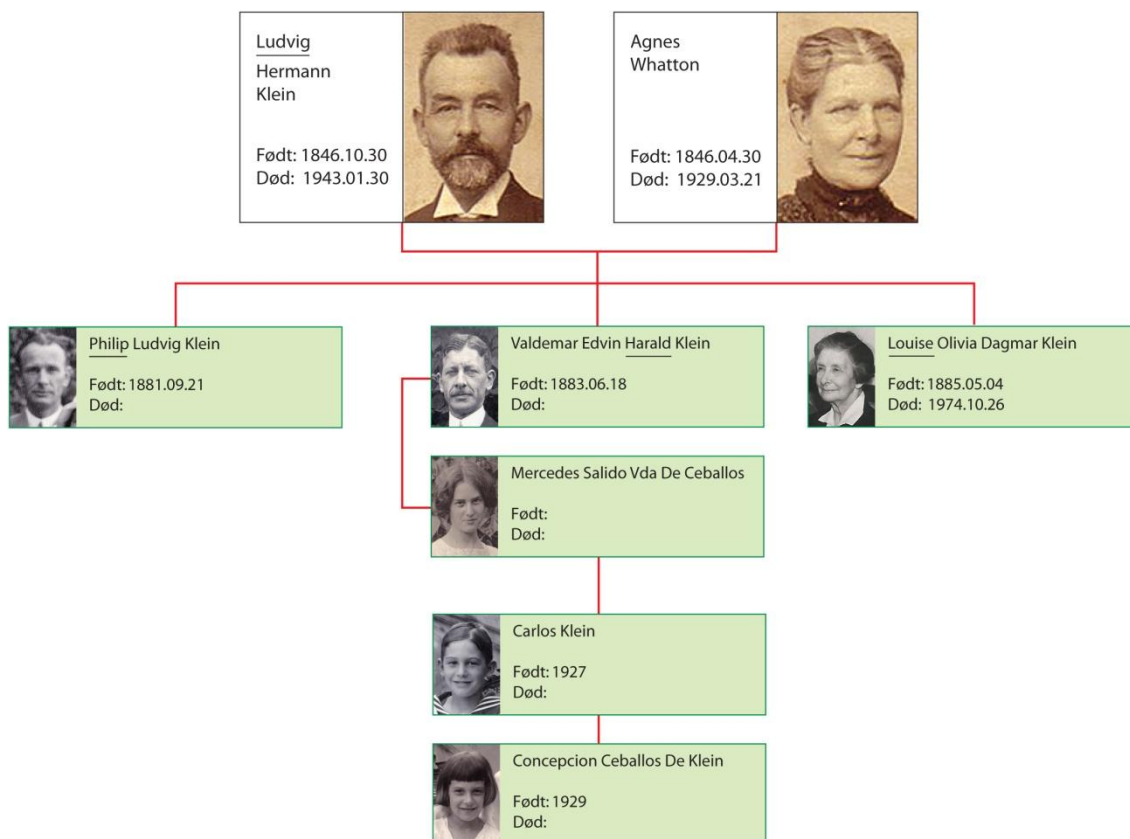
Ludvig Hermann Klein

Født: 1846.10.30
Død: 1943.01.30

Agnes Whatton

Født: 1846.04.30
Død: 1929.03.21

Philip Ludvig Klein

Født: 1881.09.21
Død:

Valdemar Edvin Harald Klein

Født: 1883.06.18
Død:

Louise Olivia Dagmar Klein

Født: 1885.05.04
Død: 1974.10.26

Mercedes Salido Vda De Ceballos

Født:
Død:

Carlos Klein

Født: 1927
Død:

Concepcion Ceballos De Klein

Født: 1929
Død: